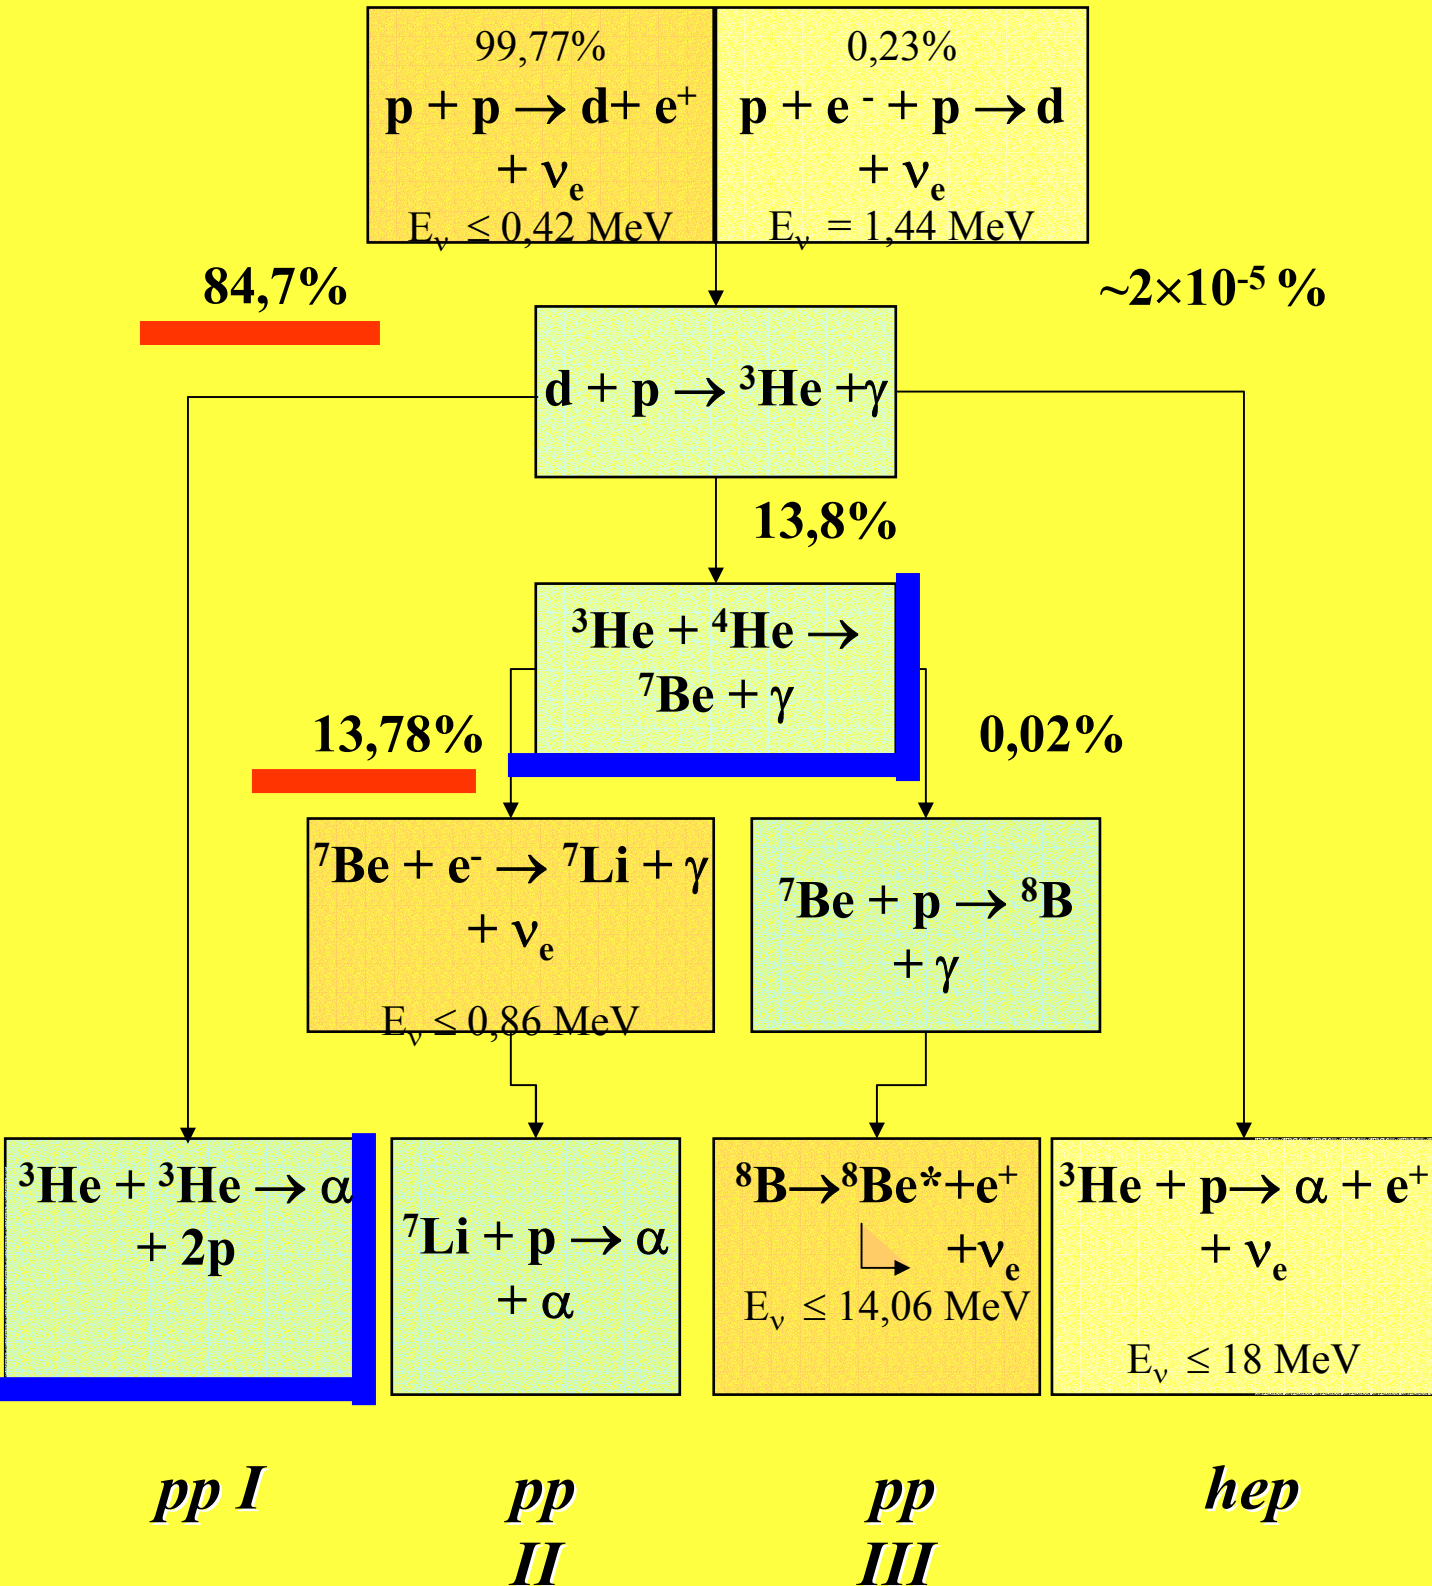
99,77%
$p + p \rightarrow d + e^+ + \nu_e$
$E_\nu \leq 0,42$ MeV

0,23%
$p + e^- + p \rightarrow d + \nu_e$
$E_\nu = 1,44$ MeV

84,7%

~$2\times10^{-5}$ %

$d + p \rightarrow {}^3He + \gamma$

13,8%

${}^3He + {}^4He \rightarrow {}^7Be + \gamma$

13,78%

0,02%

${}^7Be + e^- \rightarrow {}^7Li + \gamma + \nu_e$
$E_\nu \leq 0,86$ MeV

${}^7Be + p \rightarrow {}^8B + \gamma$

${}^3He + {}^3He \rightarrow \alpha + 2p$

${}^7Li + p \rightarrow \alpha + \alpha$

${}^8B \rightarrow {}^8Be^* + e^+ + \nu_e$
$E_\nu \leq 14,06$ MeV

${}^3He + p \rightarrow \alpha + e^+ + \nu_e$
$E_\nu \leq 18$ MeV

pp I

pp II

pp III

hep